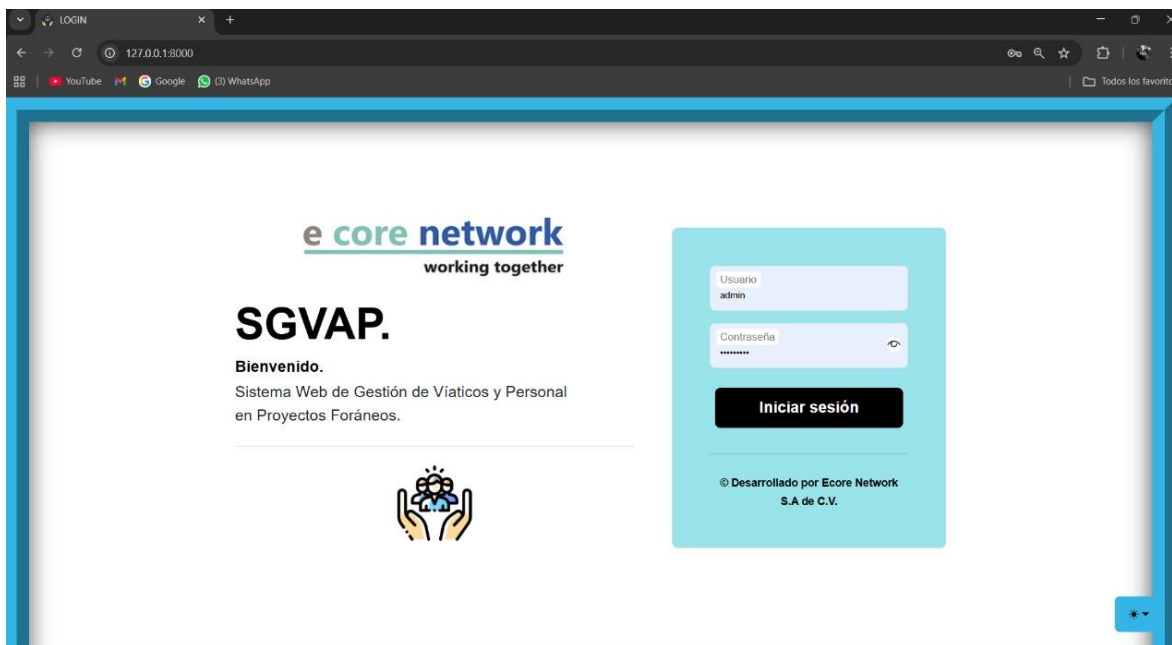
LOGIN
127.0.0.1:8000
YouTube Google (3) WhatsApp
Todos los favoritos

e core network
working together

SGVAP.
Bienvenido.
Sistema Web de Gestión de Viáticos y Personal en Proyectos Foráneos.

Usuario
admin
Contraseña
•••••••••
Iniciar sesión

© Desarrollado por Ecore Network S.A de C.V.